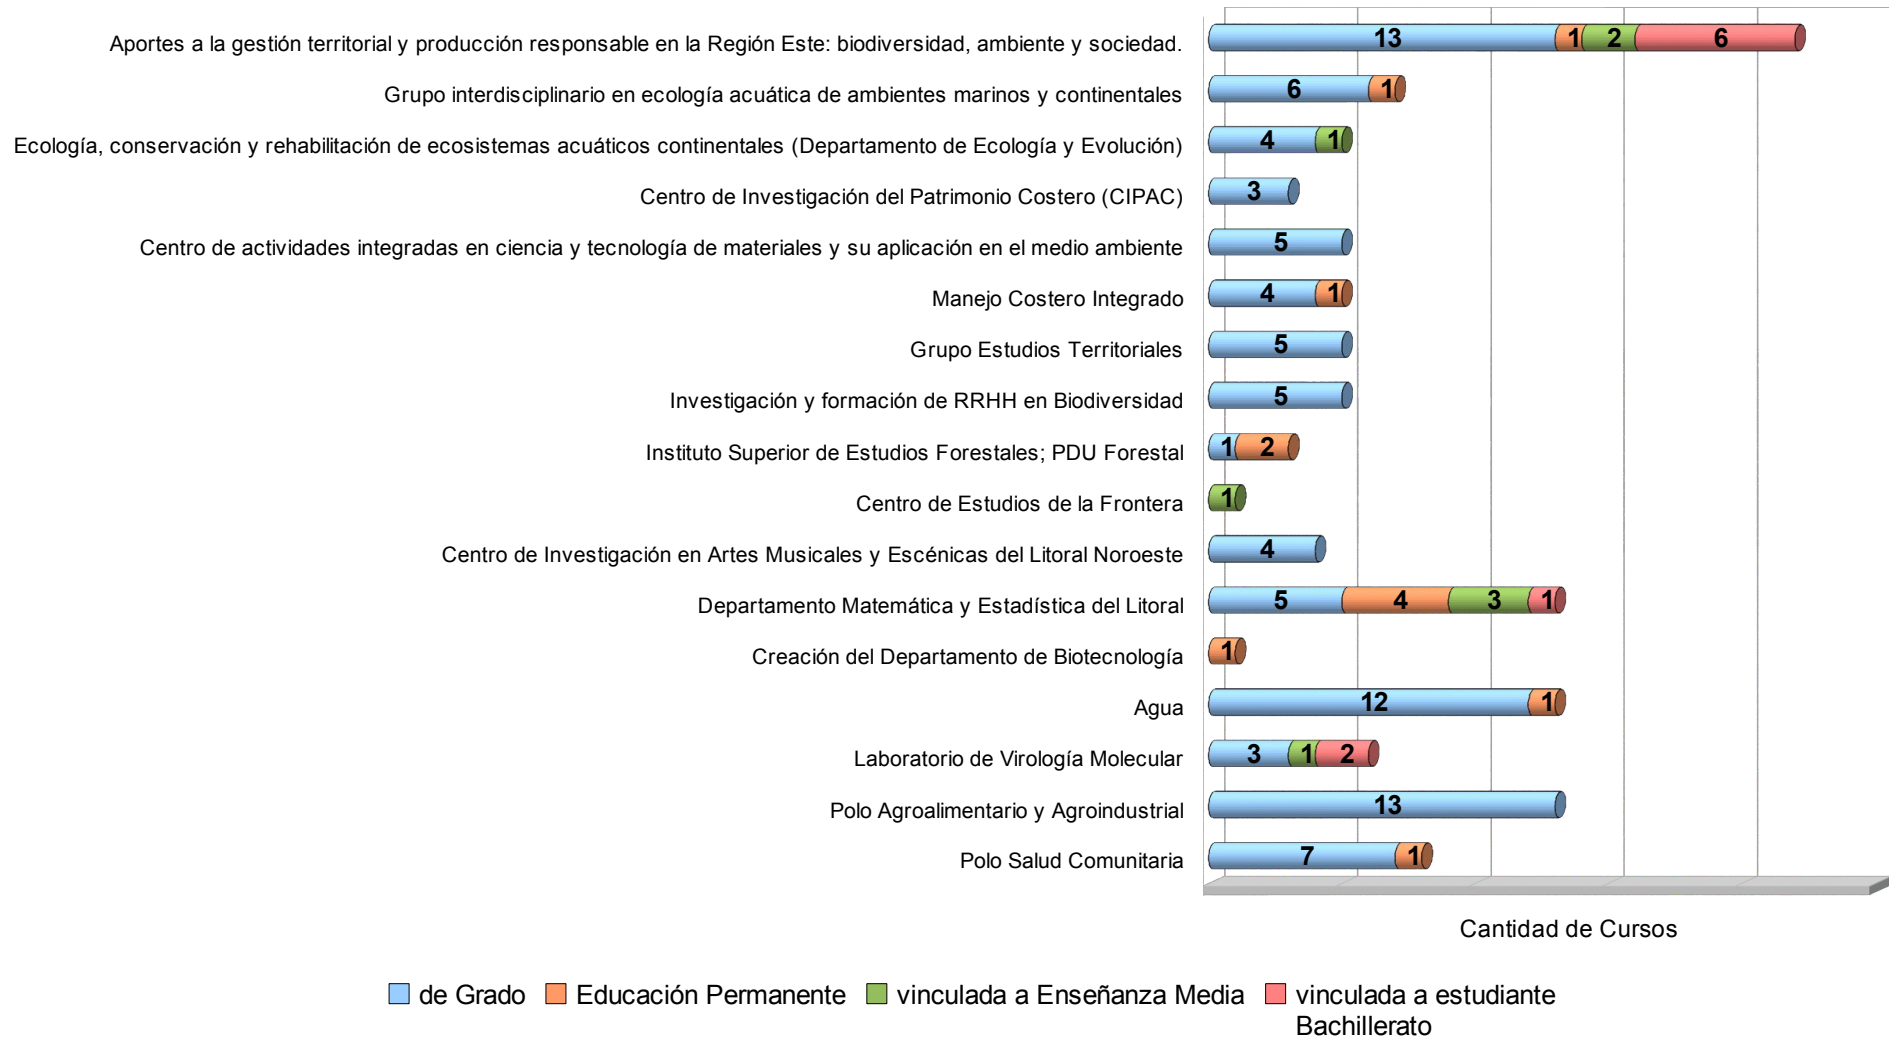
Aportes a la gestión territorial y producción responsable en la Región Este: biodiversidad, ambiente y sociedad. 13 1 2 6

Grupo interdisciplinario en ecología acuática de ambientes marinos y continentales 6 1

Ecología, conservación y rehabilitación de ecosistemas acuáticos continentales (Departamento de Ecología y Evolución) 4 1

Centro de Investigación del Patrimonio Costero (CIPAC) 3

Centro de actividades integradas en ciencia y tecnología de materiales y su aplicación en el medio ambiente 5

Manejo Costero Integrado 4 1

Grupo Estudios Territoriales 5

Investigación y formación de RRHH en Biodiversidad 5

Instituto Superior de Estudios Forestales; PDU Forestal 1 2

Centro de Estudios de la Frontera 1

Centro de Investigación en Artes Musicales y Escénicas del Litoral Noroeste 4

Departamento Matemática y Estadística del Litoral 5 4 3 1

Creación del Departamento de Biotecnología 1

Agua 12 1

Laboratorio de Virología Molecular 3 1 2

Polo Agroalimentario y Agroindustrial 13

Polo Salud Comunitaria 7 1

Cantidad de Cursos

de Grado Educación Permanente vinculada a Enseñanza Media vinculada a estudiante Bachillerato